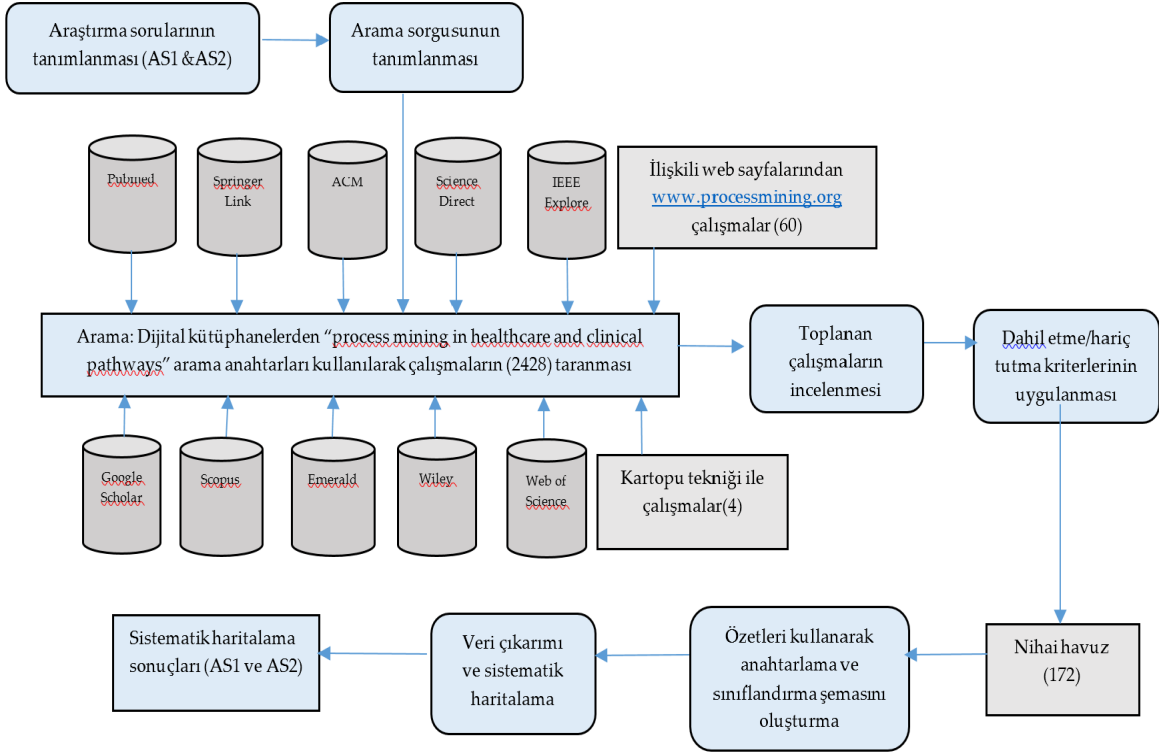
Araştırma sorularının tanımlanması (AS1 &AS2)

Arama sorgusunun tanımlanması

Pubmed

Springer Link

ACM

Science Direct

IEEE Explore

İlişkili web sayfalarından www.processmining.org çalışmalar (60)

Arama: Dijital kütüphanelerden "process mining in healthcare and clinical pathways" arama anahtarları kullanılarak çalışmaların (2428) taranması

Toplanan çalışmaların incelenmesi

Dahil etme/hariç tutma kriterlerinin uygulanması

Google Scholar

Scopus

Emerald

Wiley

Web of Science

Kartopu tekniği ile çalışmalar(4)

Sistematik haritalama sonuçları (AS1 ve AS2)

Veri çıkarımı ve sistematik haritalama

Özetleri kullanarak anahtarlama ve sınıflandırma şemasını oluşturma

Nihai havuz (172)